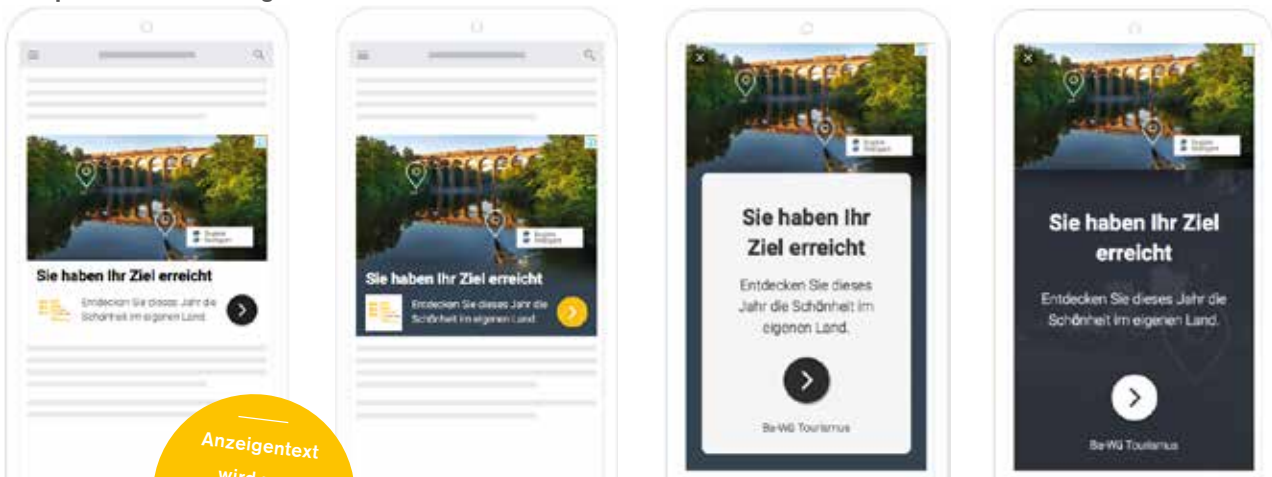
Sie haben Ihr Ziel erreicht

Entdecken Sie dieses Jahr die Schönheit im eigenen Land.

Anzeigentext wird

Sie haben Ihr Ziel erreicht

Entdecken Sie dieses Jahr die Schönheit im eigenen Land.

Sie haben Ihr Ziel erreicht

Entdecken Sie dieses Jahr die Schönheit im eigenen Land.

Ba-Wü Tourismus

Sie haben Ihr Ziel erreicht

Entdecken Sie dieses Jahr die Schönheit im eigenen Land.

Ba-Wü Tourismus